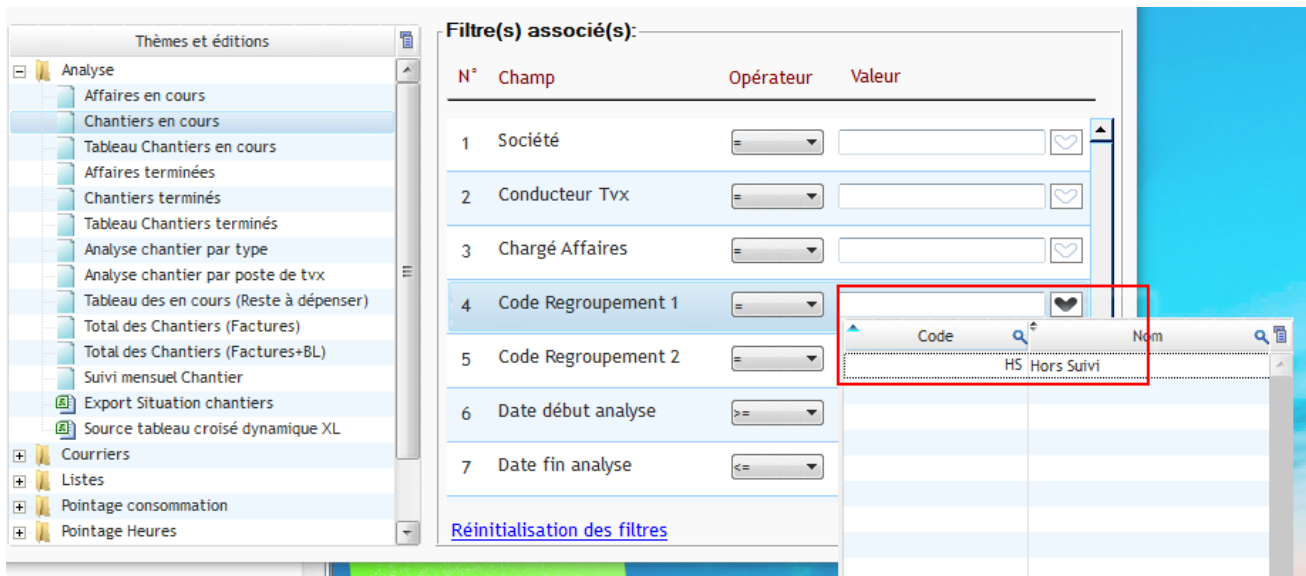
Thèmes et éditions

Analyse
Affaires en cours
Chantiers en cours
Tableau Chantiers en cours
Affaires terminées
Chantiers terminés
Tableau Chantiers terminés
Analyse chantier par type
Analyse chantier par poste de tvx
Tableau des en cours (Reste à dépenser)
Total des Chantiers (Factures)
Total des Chantiers (Factures+BL)
Suivi mensuel Chantier
Export Situation chantiers
Source tableau croisé dynamique XL
Courriers
Listes
Pointage consommation
Pointage Heures

Filtre(s) associé(s):

| N° | Champ | Opérateur | Valeur |
|---|---|---|---|
| 1 | Société | = | |
| 2 | Conducteur Tvx | = | |
| 3 | Chargé Affaires | = | |
| 4 | Code Regroupement 1 | = | |
| 5 | Code Regroupement 2 | = | |
| 6 | Date début analyse | >= | |
| 7 | Date fin analyse | <= | |

| Code | Nom |
|---|---|
| HS | Hors Suivi |

Réinitialisation des filtres